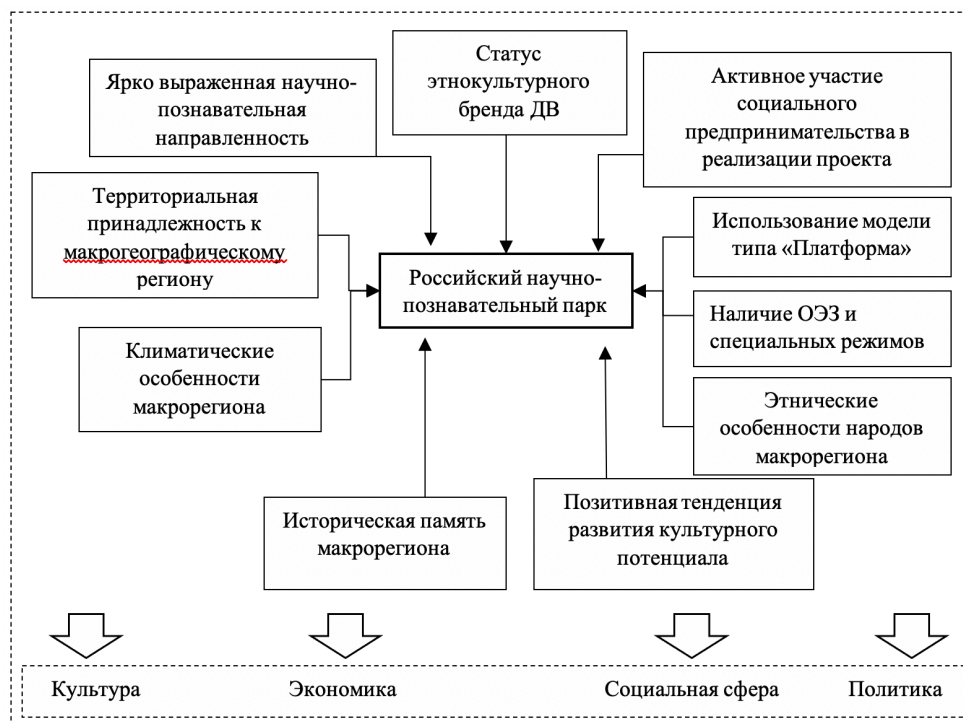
Ярко выраженная научно-познавательная направленность

Статус этнокультурного бренда ДВ

Активное участие социального предпринимательства в реализации проекта

Территориальная принадлежность к макрогеографическому региону

Использование модели типа «Платформа»

Российский научно-познавательный парк

Наличие ОЭЗ и специальных режимов

Климатические особенности макрорегиона

Этнические особенности народов макрорегиона

Историческая память макрорегиона

Позитивная тенденция развития культурного потенциала

Культура

Экономика

Социальная сфера

Политика